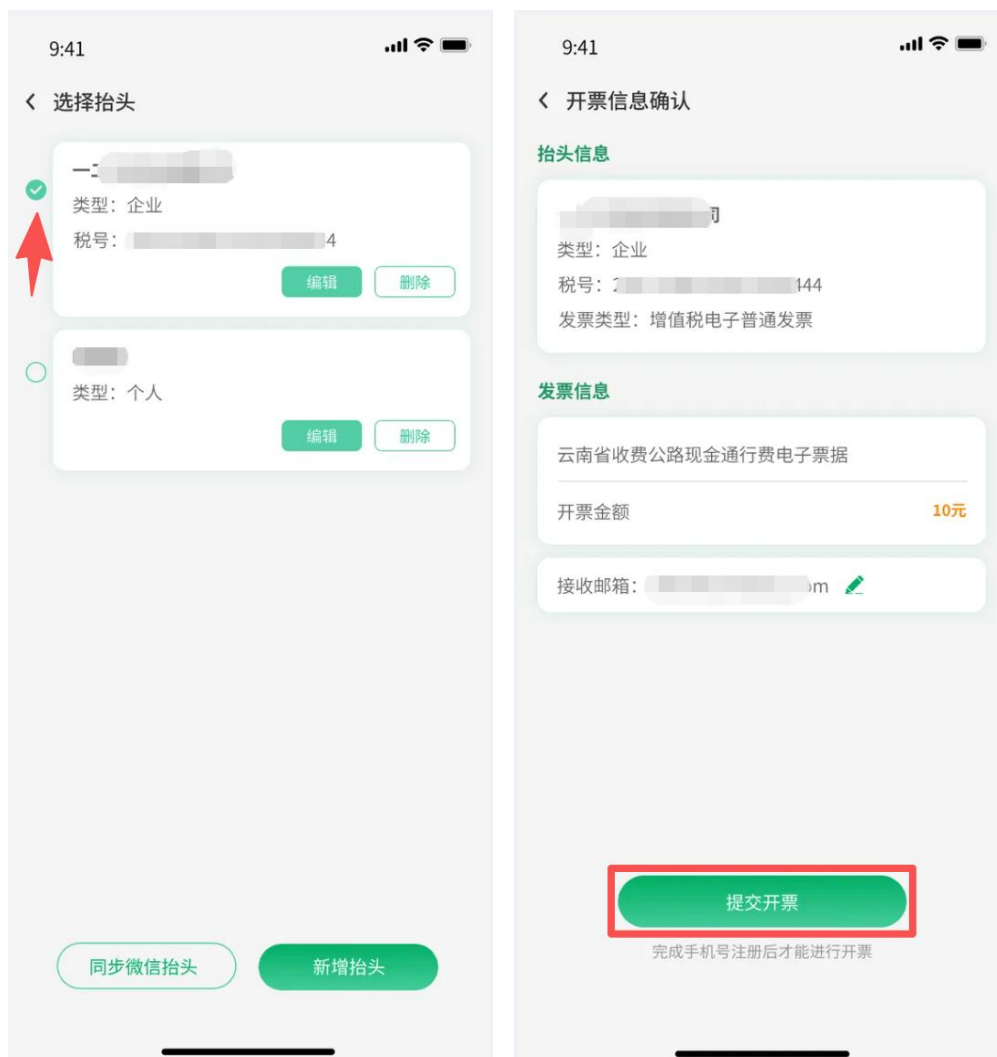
9:41

选择抬头

一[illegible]
类型：企业
税号：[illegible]4
编辑 删除

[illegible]
类型：个人
编辑 删除

同步微信抬头 新增抬头

9:41

开票信息确认

抬头信息

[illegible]司
类型：企业
税号：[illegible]144
发票类型：增值税电子普通发票

发票信息

云南省收费公路现金通行费电子票据

开票金额 10元

接收邮箱：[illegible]m

提交开票

完成手机号注册后才能进行开票